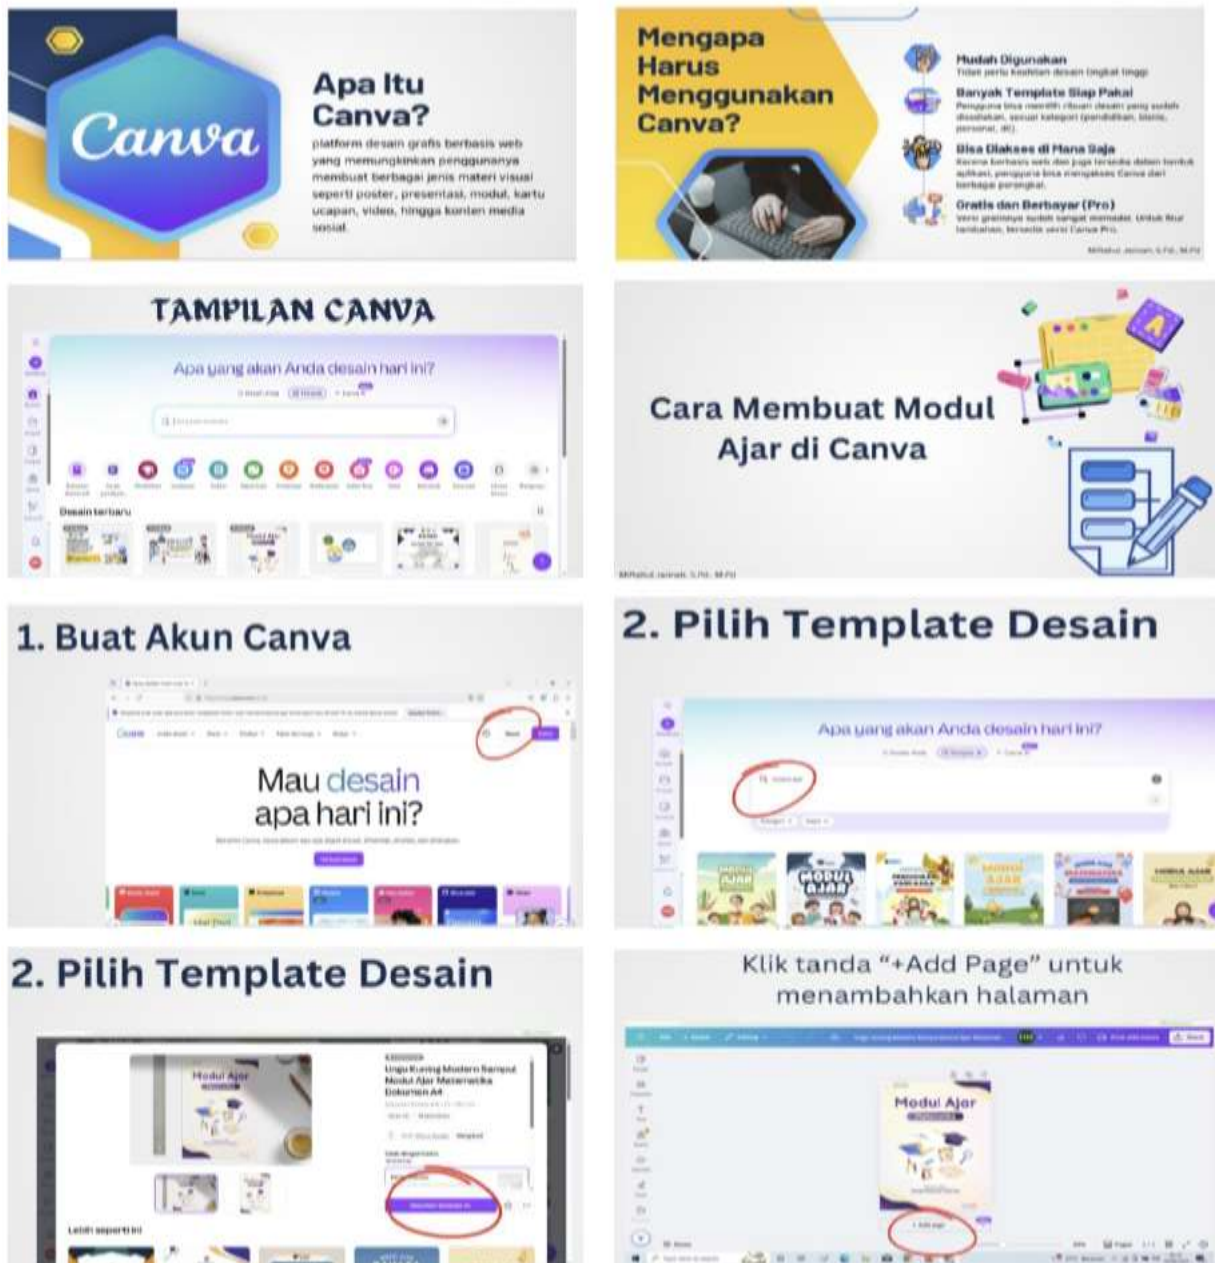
Canva

Apa Itu Canva?

platform desain grafis berbasis web yang memungkinkan penggunanya membuat berbagai jenis materi visual seperti poster, presentasi, modul, kartu ucapan, video, hingga konten media sosial.

Mengapa Harus Menggunakan Canva?

Mudah Digunakan
Tidak perlu keahlian desain tingkat tinggi

Banyak Template Siap Pakai
Pengguna bisa memilih ribuan desain yang sudah disediakan, sesuai kategori (pendidikan, bisnis, personal, dll).

Bisa Diakses di Mana Saja
Karena berbasis web dan juga tersedia dalam bentuk aplikasi, pengguna bisa mengakses Canva dari berbagai perangkat.

Gratis dan Berbayar (Pro)
Versi gratisnya sudah sangat memadai. Untuk fitur tambahan, tersedia versi Canva Pro.

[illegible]

TAMPILAN CANVA

Apa yang akan Anda desain hari ini?

Desain terbaru

Cara Membuat Modul Ajar di Canva

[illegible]

1. Buat Akun Canva

Mau desain apa hari ini?

2. Pilih Template Desain

Apa yang akan Anda desain hari ini?

MODUL AJAR

2. Pilih Template Desain

Modul Ajar

Ungu Kuning Modern Sampul Modul Ajar Matematika Dokumen A4

Lebih seperti ini

Klik tanda "+Add Page" untuk menambahkan halaman

Modul Ajar

+ Add page